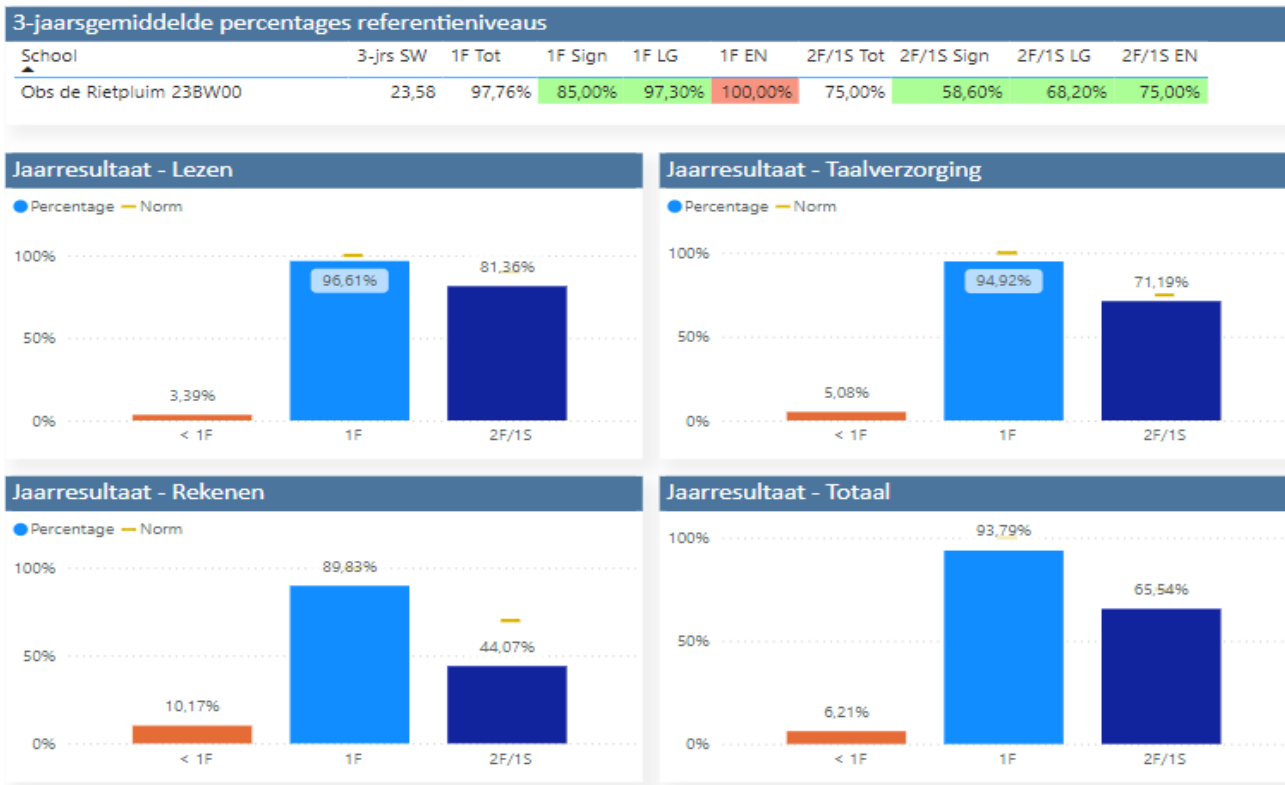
3-jaarsgemiddelde percentages referentieniveaus

| School | 3-jrs SW | 1F Tot | 1F Sign | 1F LG | 1F EN | 2F/1S Tot | 2F/1S Sign | 2F/1S LG | 2F/1S EN |
|---|---|---|---|---|---|---|---|---|---|
| Obs de Rietpluim 23BW00 | 23,58 | 97,76% | 85,00% | 97,30% | 100,00% | 75,00% | 58,60% | 68,20% | 75,00% |

Jaarresultaat - Lezen

Percentage Norm

100%
50%
0%

3,39%
96,61%
81,36%

< 1F
1F
2F/1S

Jaarresultaat - Taalverzorging

Percentage Norm

100%
50%
0%

5,08%
94,92%
71,19%

< 1F
1F
2F/1S

Jaarresultaat - Rekenen

Percentage Norm

100%
50%
0%

10,17%
89,83%
44,07%

< 1F
1F
2F/1S

Jaarresultaat - Totaal

100%
50%
0%

6,21%
93,79%
65,54%

< 1F
1F
2F/1S